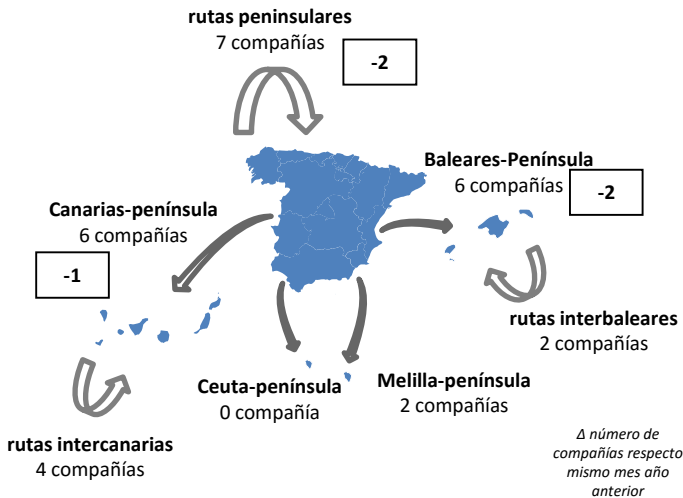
rutas peninsulares
7 compañías

-2

Baleares-Península
6 compañías

-2

Canarias-península
6 compañías

-1

rutas interbaleares
2 compañías

Ceuta-península
0 compañía

Melilla-península
2 compañías

rutas intercanarias
4 compañías

Δ número de compañías respecto mismo mes año anterior